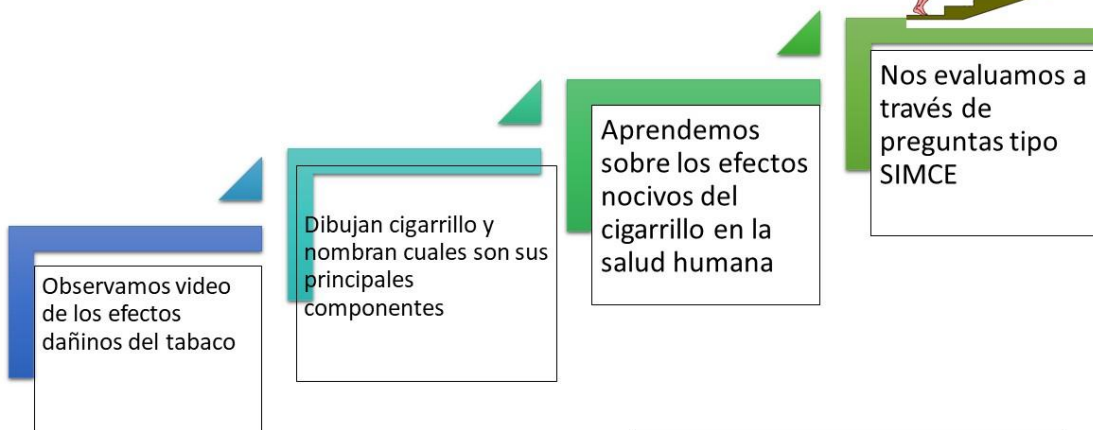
Observamos video de los efectos dañinos del tabaco

Dibujan cigarrillo y nombran cuales son sus principales componentes

Aprendemos sobre los efectos nocivos del cigarrillo en la salud humana

Nos evaluamos a través de preguntas tipo SIMCE